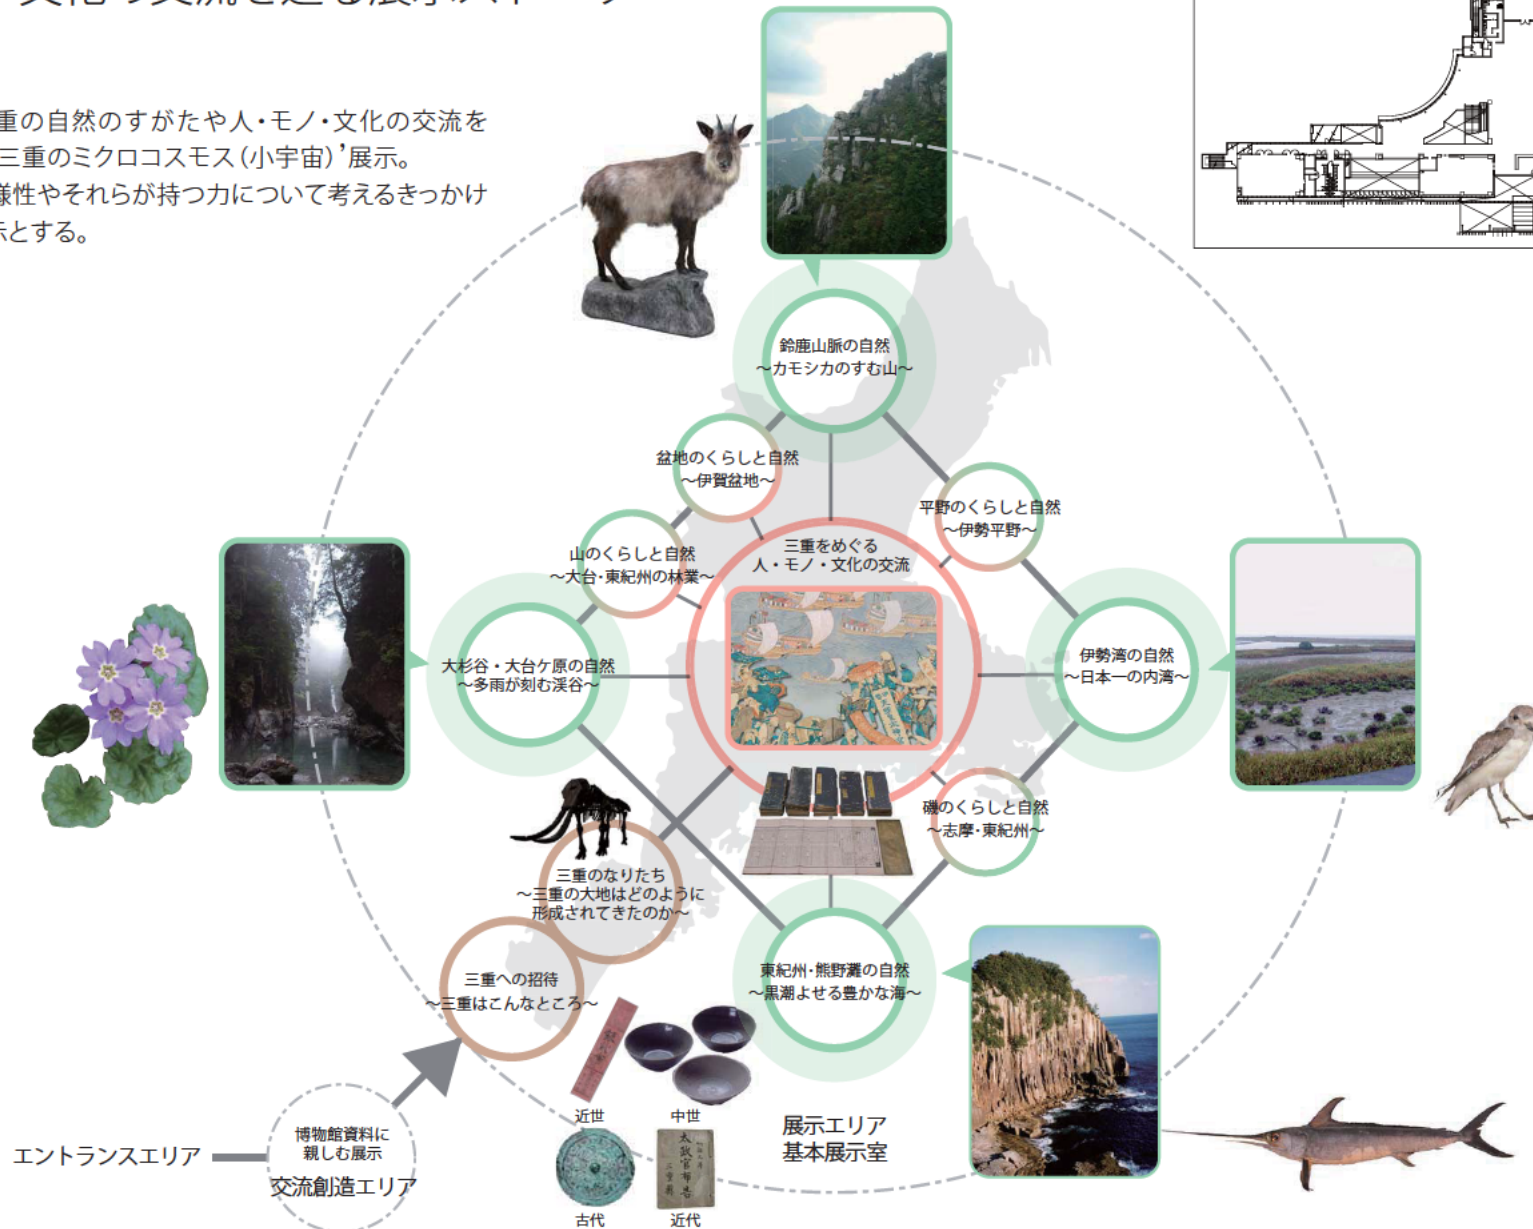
重の自然のすがたや人・モノ・文化の交流を
三重のミクロコスモス(小宇宙)'展示。
様性やそれらが持つ力について考えるきっかけ
示とする。

鈴鹿山脈の自然
〜カモシカのすむ山〜

盆地のくらしと自然
〜伊賀盆地〜

平野のくらしと自然
〜伊勢平野〜

山のくらしと自然
〜大台・東紀州の林業〜

三重をめぐる
人・モノ・文化の交流

大杉谷・大台ケ原の自然
〜多雨が刻む渓谷〜

伊勢湾の自然
〜日本一の内湾〜

磯のくらしと自然
〜志摩・東紀州〜

三重のなりたち
〜三重の大地はどのように形成されてきたのか〜

三重への招待
〜三重はこんなところ〜

東紀州・熊野灘の自然
〜黒潮よせる豊かな海〜

近世
中世
古代
近代

展示エリア
基本展示室

エントランスエリア

博物館資料に
親しむ展示
交流創造エリア